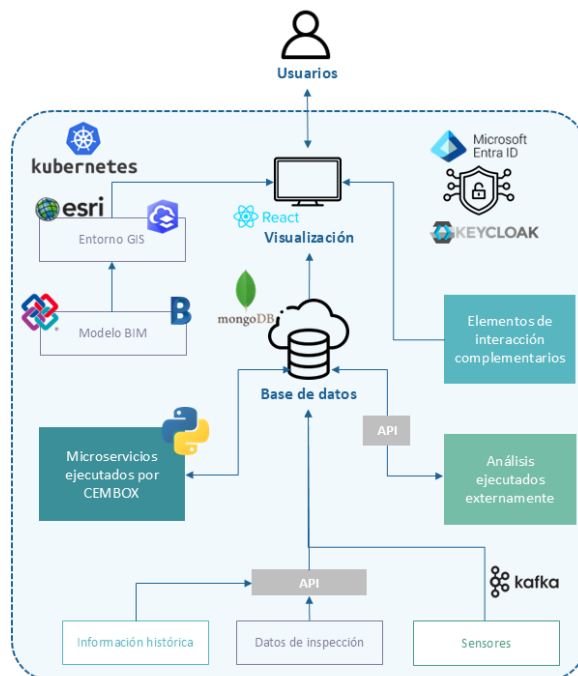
Usuarios

kubernetes

Microsoft Entra ID

esri

Entorno GIS

React

Visualización

KEYCLOAK

mongoDB

Modelo BIM

Elementos de interacción complementarios

Base de datos

API

Microservicios ejecutados por CEMBOX

Análisis ejecutados externamente

kafka

API

Información histórica

Datos de inspección

Sensores